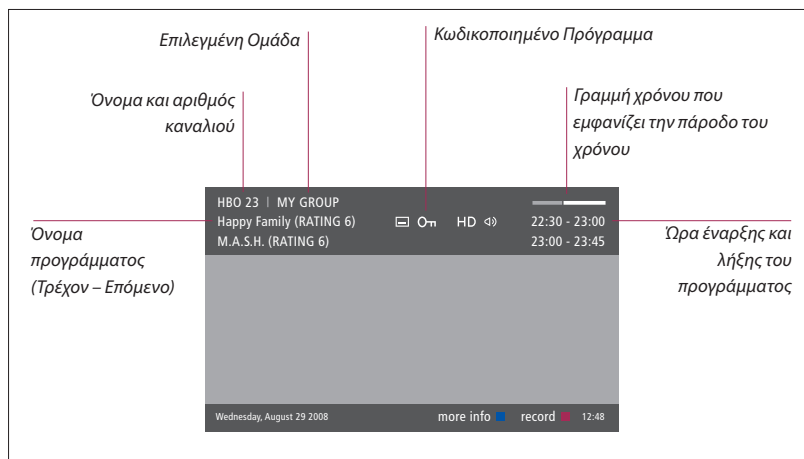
Επιλεγμένη Ομάδα

Κωδικοποιημένο Πρόγραμμα

Όνομα και αριθμός καναλιού

Γραμμή χρόνου που εμφανίζει την πάροδο του χρόνου

HBO 23 | MY GROUP
Happy Family (RATING 6)
M.A.S.H. (RATING 6)

HD

22:30 - 23:00
23:00 - 23:45

Όνομα προγράμματος (Τρέχον – Επόμενο)

Ώρα έναρξης και λήξης του προγράμματος

Wednesday, August 29 2008

more info

record

12:48